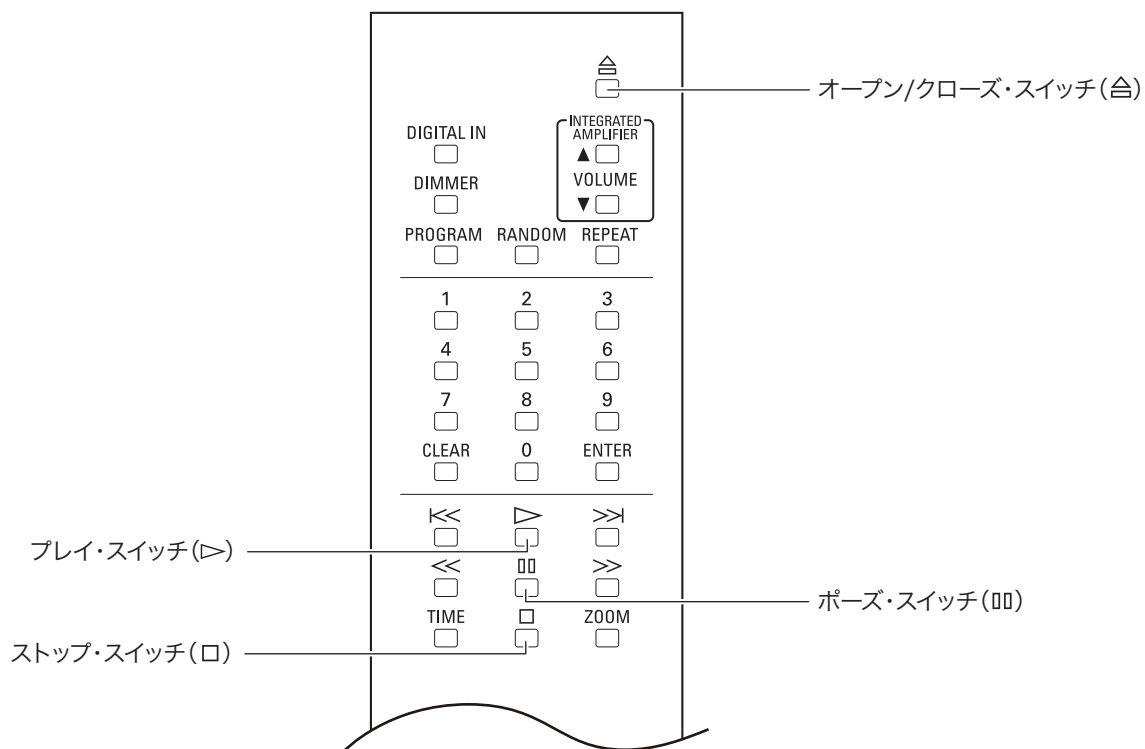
⏏

オープン/クローズ・スイッチ(⏏)

DIGITAL IN

INTEGRATED AMPLIFIER

▲

VOLUME

▼

DIMMER

PROGRAM RANDOM REPEAT

1 2 3

4 5 6

7 8 9

CLEAR 0 ENTER

⏮ ▷ ⏭

プレイ・スイッチ(▷)

≪ ▯▯ ≫

ポーズ・スイッチ(▯▯)

TIME □ ZOOM

ストップ・スイッチ(□)